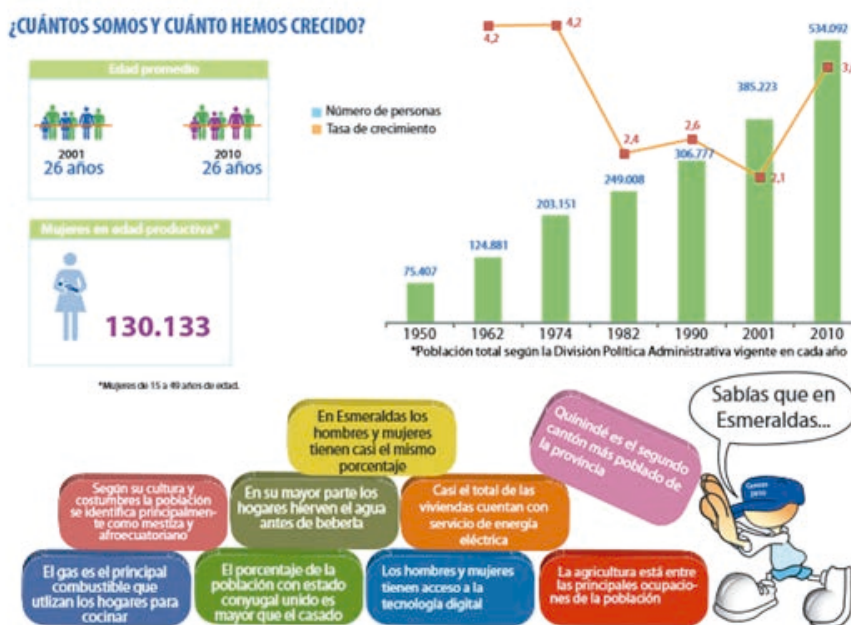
¿CUÁNTOS SOMOS Y CUÁNTO HEMOS CRECIDO?

Edad promedio

2001
26 años

2010
26 años

Mujeres en edad productiva*

130.133

*Mujeres de 15 a 49 años de edad.

Número de personas
Tasa de crecimiento

4,2
4,2
2,4
2,6
2,1
3,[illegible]

75.407
124.881
203.151
249.008
306.777
385.223
534.092

| 1950 | 1962 | 1974 | 1982 | 1990 | 2001 | 2010 |
|---|---|---|---|---|---|---|

*Población total según la División Política Administrativa vigente en cada año

Sabías que en Esmeraldas...

Censos 2010

En Esmeraldas los hombres y mujeres tienen casi el mismo porcentaje

Quinindé es el segundo cantón más poblado de la provincia

Según su cultura y costumbres la población se identifica principalmente como mestiza y afroecuatoriano

En su mayor parte los hogares hierven el agua antes de beberla

Casi el total de las viviendas cuentan con servicio de energía eléctrica

El gas es el principal combustible que utlizan los hogares para cocinar

El porcentaje de la población con estado conyugal unido es mayor que el casado

Los hombres y mujeres tienen acceso a la tecnología digital

La agricultura está entre las principales ocupaciones de la población